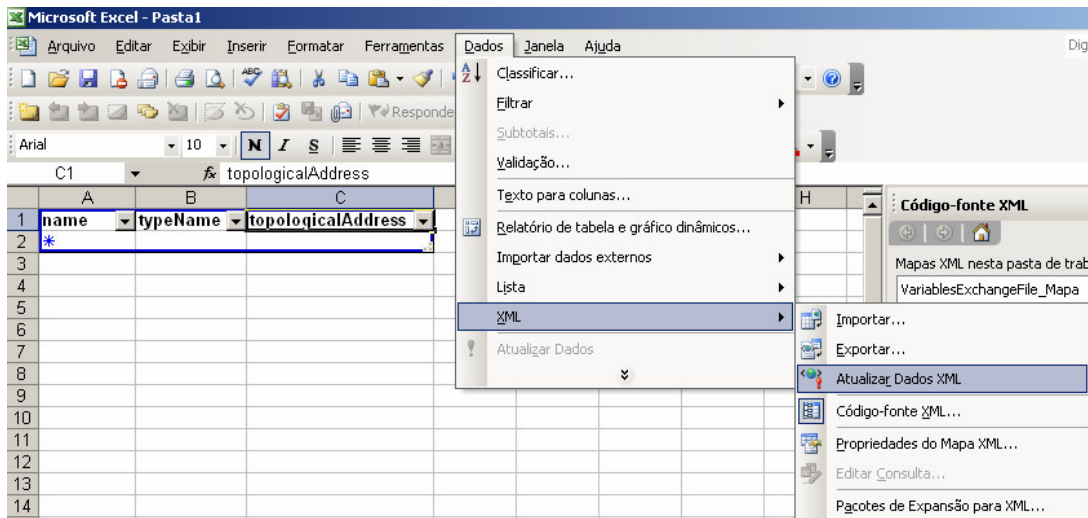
Microsoft Excel - Pasta1

Arquivo Editar Exibir Inserir Formatar Ferramentas Dados Janela Ajuda

Dig

Responde

Arial 10 N I S

C1 $f_x$ topologicalAddress

| | A | B | C |
|---|---|---|---|
| 1 | name | typeName | topologicalAddress |
| 2 | * | | |
| 3 | | | |
| 4 | | | |
| 5 | | | |
| 6 | | | |
| 7 | | | |
| 8 | | | |
| 9 | | | |
| 10 | | | |
| 11 | | | |
| 12 | | | |
| 13 | | | |
| 14 | | | |

H

Classificar...
Filtrar
Subtotais...
Validação...
Texto para colunas...
Relatório de tabela e gráfico dinâmicos...
Importar dados externos
Lista
XML
Atualizar Dados

Importar...
Exportar...
Atualizar Dados XML
Código-fonte XML...
Propriedades do Mapa XML...
Editar Consulta...
Pacotes de Expansão para XML...

Código-fonte XML
Mapas XML nesta pasta de trab
VariablesExchangeFile_Mapa